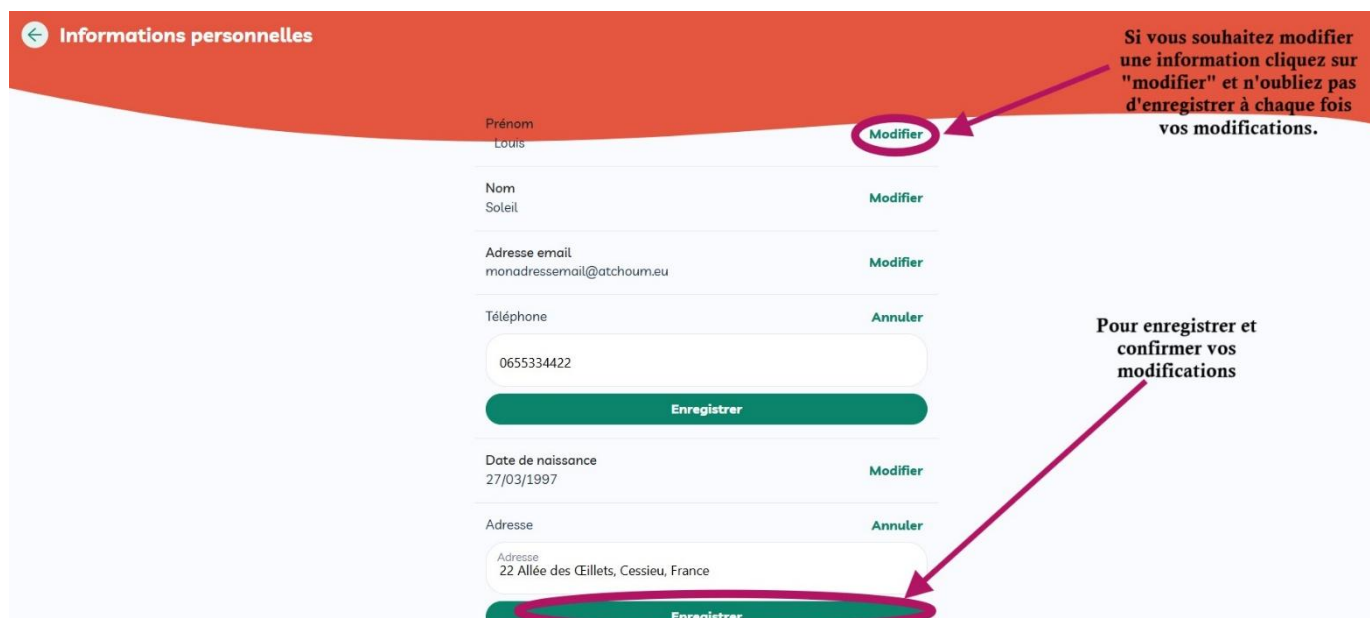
Informations personnelles

Si vous souhaitez modifier une information cliquez sur "modifier" et n'oubliez pas d'enregistrer à chaque fois vos modifications.

Prénom
Louis
Modifier

Nom
Soleil
Modifier

Adresse email
monadressemail@atchoum.eu
Modifier

Téléphone
Annuler
0655334422
Enregistrer

Pour enregistrer et confirmer vos modifications

Date de naissance
27/03/1997
Modifier

Adresse
Annuler
Adresse
22 Allée des Œillets, Cessieu, France
Enregistrer